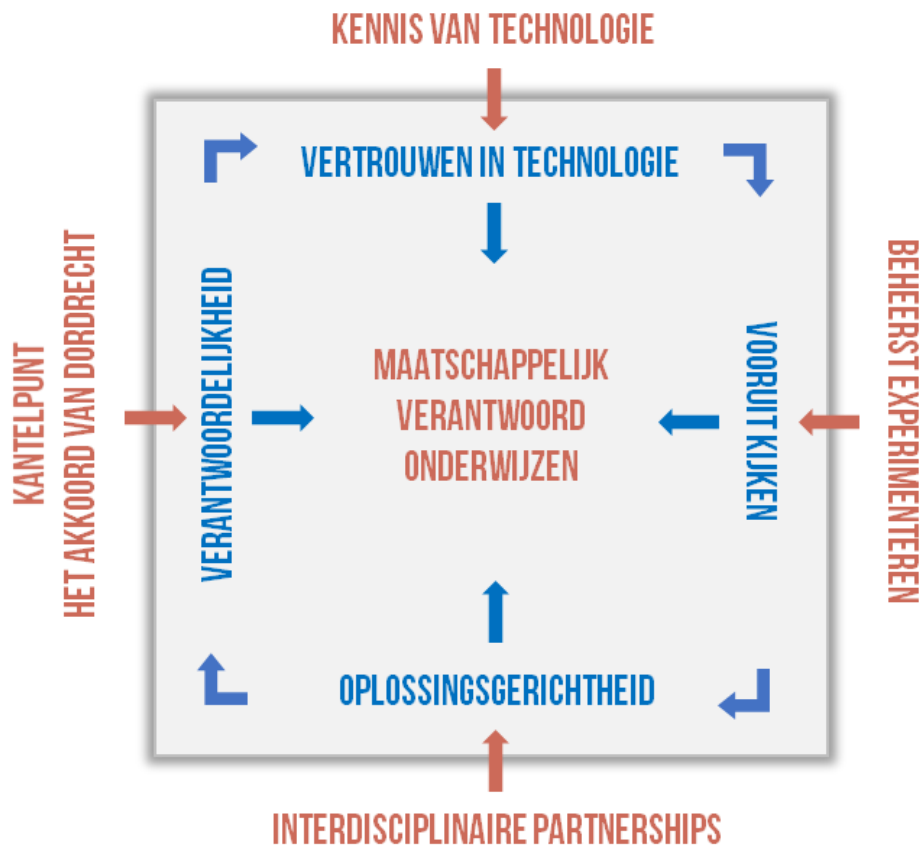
KENNIS VAN TECHNOLOGIE

VERTROUWEN IN TECHNOLOGIE

KANTELPUNT
HET AKKOORD VAN DORDRECHT

VERANTWOORDELIJKHEID

MAATSCHAPPELIJK
VERANTWOORD
ONDERWIJZEN

VOORUIT KIJKEN

BEHEERST EXPERIMENTEREN

OPLOSSINGSGERICHTHEID

INTERDISCIPLINAIRE PARTNERSHIPS